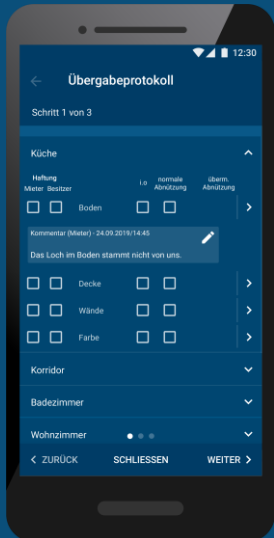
12:30

Übergabeprotokoll

Schritt 1 von 3

Küche

Haftung
Mieter Besitzer

i.o

normale Abnützung

überm. Abnützung

Boden

Kommentar (Mieter) - 24.09.2019/14:45

Das Loch im Boden stammt nicht von uns.

Decke

Wände

Farbe

Korridor

Badezimmer

Wohnzimmer

< ZURÜCK

SCHLIESSEN

WEITER >